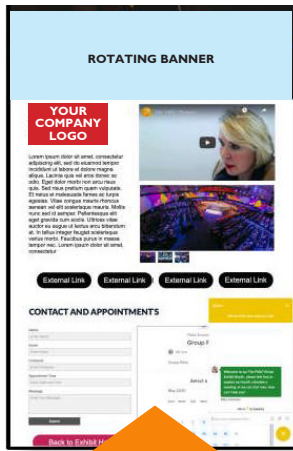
ROTATING BANNER

YOUR COMPANY LOGO

Lorem ipsum dolor sit amet, consectetur adipiscing elit, sed do eiusmod tempor incididunt ut labore et dolore magna aliqua. Lacinia quis vel eros donec ac odio. Eget dolor morbi non arcu risus quis. Sed risus pretium quam vulputate. Et netus et malesuada fames ac turpis egestas. Vitae congue mauris rhoncus aenean vel elit scelerisque mauris. Mollis nunc sed id semper. Pellentesque elit eget gravida cum sociis. Ultrices vitae auctor eu augue ut lectus arcu bibendum at. In tellus integer feugiat scelerisque varius morbi. Faucibus purus in massa tempor nec. Lorem ipsum dolor sit amet, consectetur

External Link External Link External Link External Link

CONTACT AND APPOINTMENTS

Name

Email

Company

Appointment Time

Message

Submit

Back to Exhibit Ha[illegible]

Group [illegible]

May 2021

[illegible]